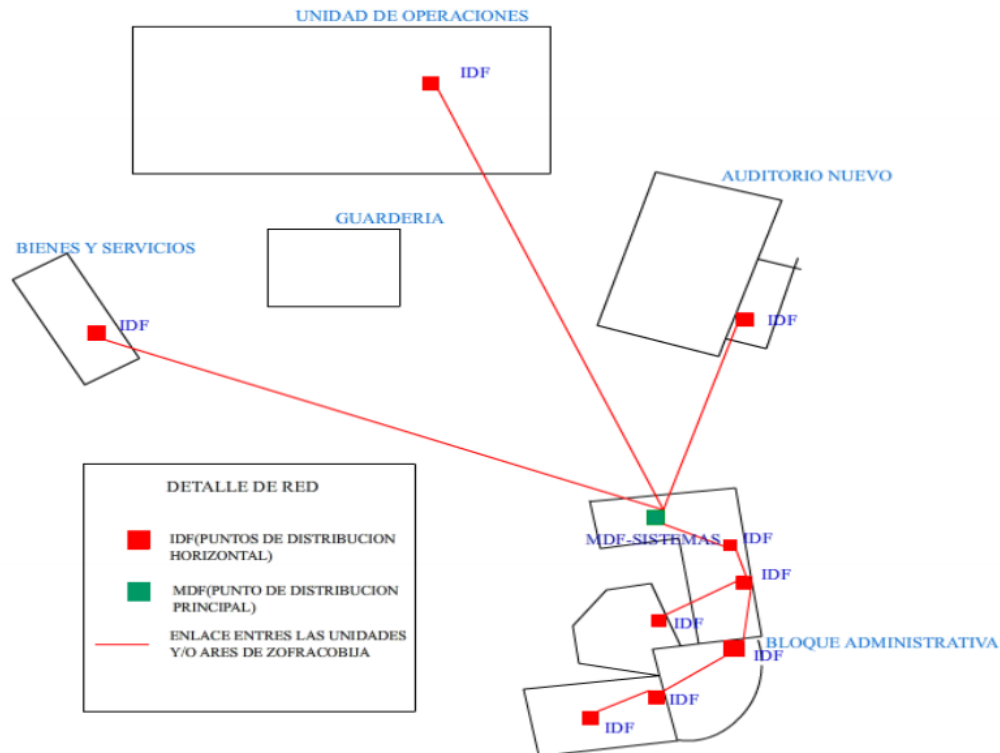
UNIDAD DE OPERACIONES

IDF

AUDITORIO NUEVO

GUARDERIA

BIENES Y SERVICIOS

IDF

IDF

DETALLE DE RED

IDF(PUNTOS DE DISTRIBUCION HORIZONTAL)

MDF(PUNTO DE DISTRIBUCION PRINCIPAL)

ENLACE ENTRES LAS UNIDADES Y/O ARES DE ZOFRACOBIJA

MDF-SISTEMAS

IDF

IDF

IDF

BLOQUE ADMINISTRATIVA

IDF

IDF

IDF